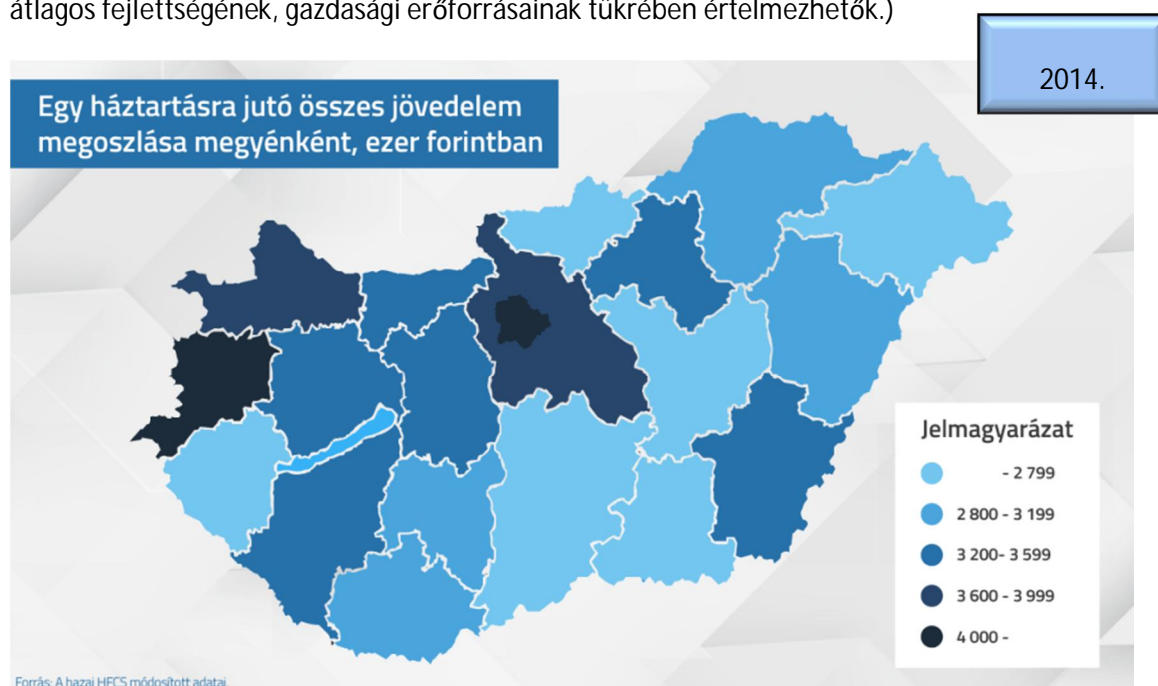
átlagos fejlettségének, gazdasági erőforrásainak tükrében értelmezhetők.)

2014.

Egy háztartásra jutó összes jövedelem megoszlása megyénként, ezer forintban

Jelmagyarázat

- 2 799

2 800 - 3 199

3 200- 3 599

3 600 - 3 999

4 000 -

Forrás: A hazai HFCS módosított adatai